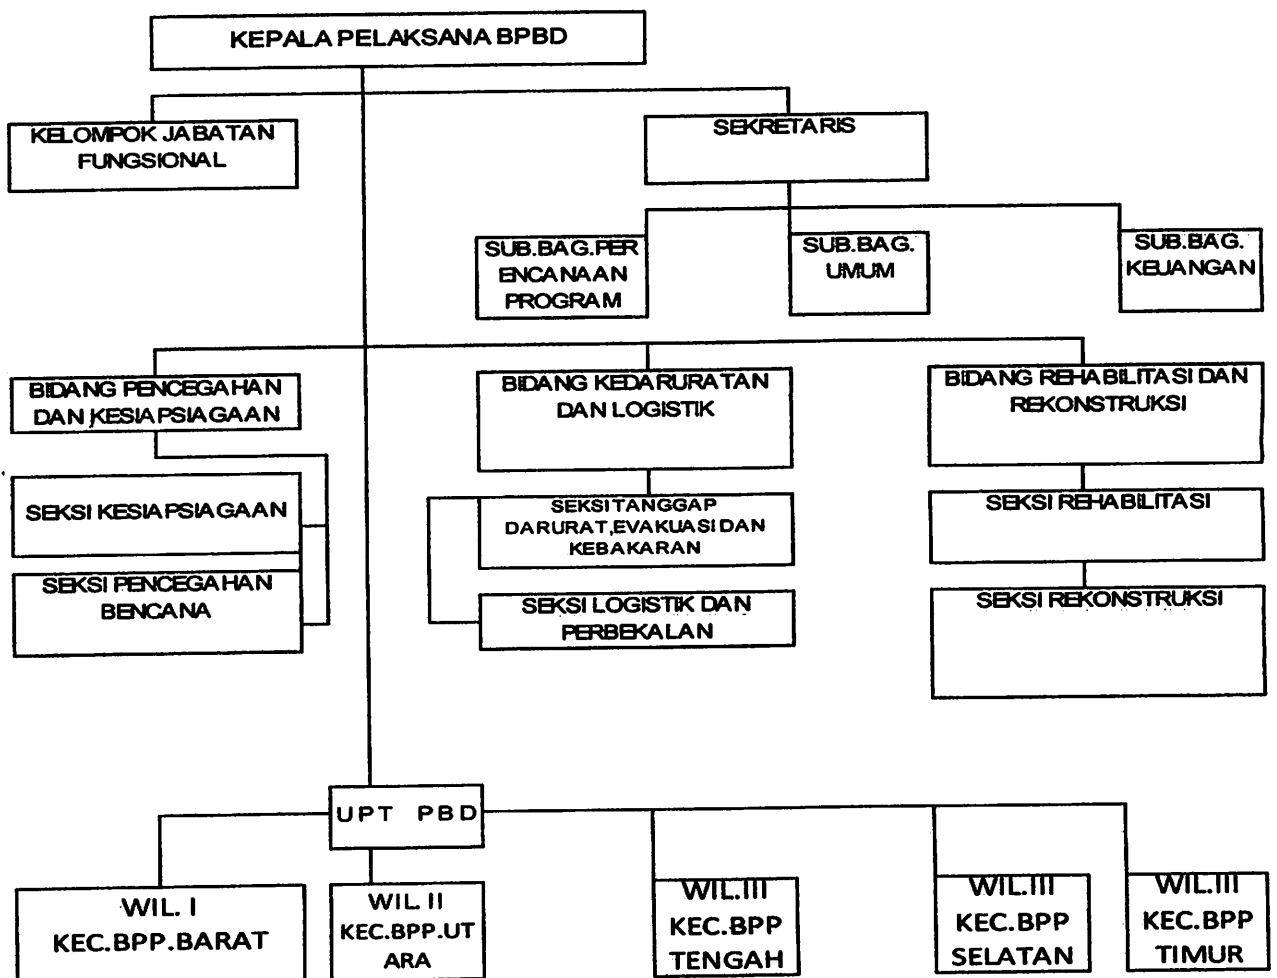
KEPALA PELAKSANA BPBD

KELOMPOK JABATAN FUNGSIONAL

SEKRETARIS

SUB.BAG.PERENCANAAN PROGRAM

SUB.BAG. UMUM

SUB.BAG. KEUANGAN

BIDANG PENCEGAHAN DAN KESIAPSIAGAAN

BIDANG KEDARURATAN DAN LOGISTIK

BIDANG REHABILITASI DAN REKONSTRUKSI

SEKSI KESIAPSIAGAAN

SEKSI PENCEGAHAN BENCANA

SEKSI TANGGAP DARURAT,EVAKUASI DAN KEBAKARAN

SEKSI LOGISTIK DAN PERBEKALAN

SEKSI REHABILITASI

SEKSI REKONSTRUKSI

UPT PBD

WIL. I KEC.BPP.BARAT

WIL. II KEC.BPP.UTARA

WIL.III KEC.BPP TENGAH

WIL.III KEC.BPP SELATAN

WIL.III KEC.BPP TIMUR